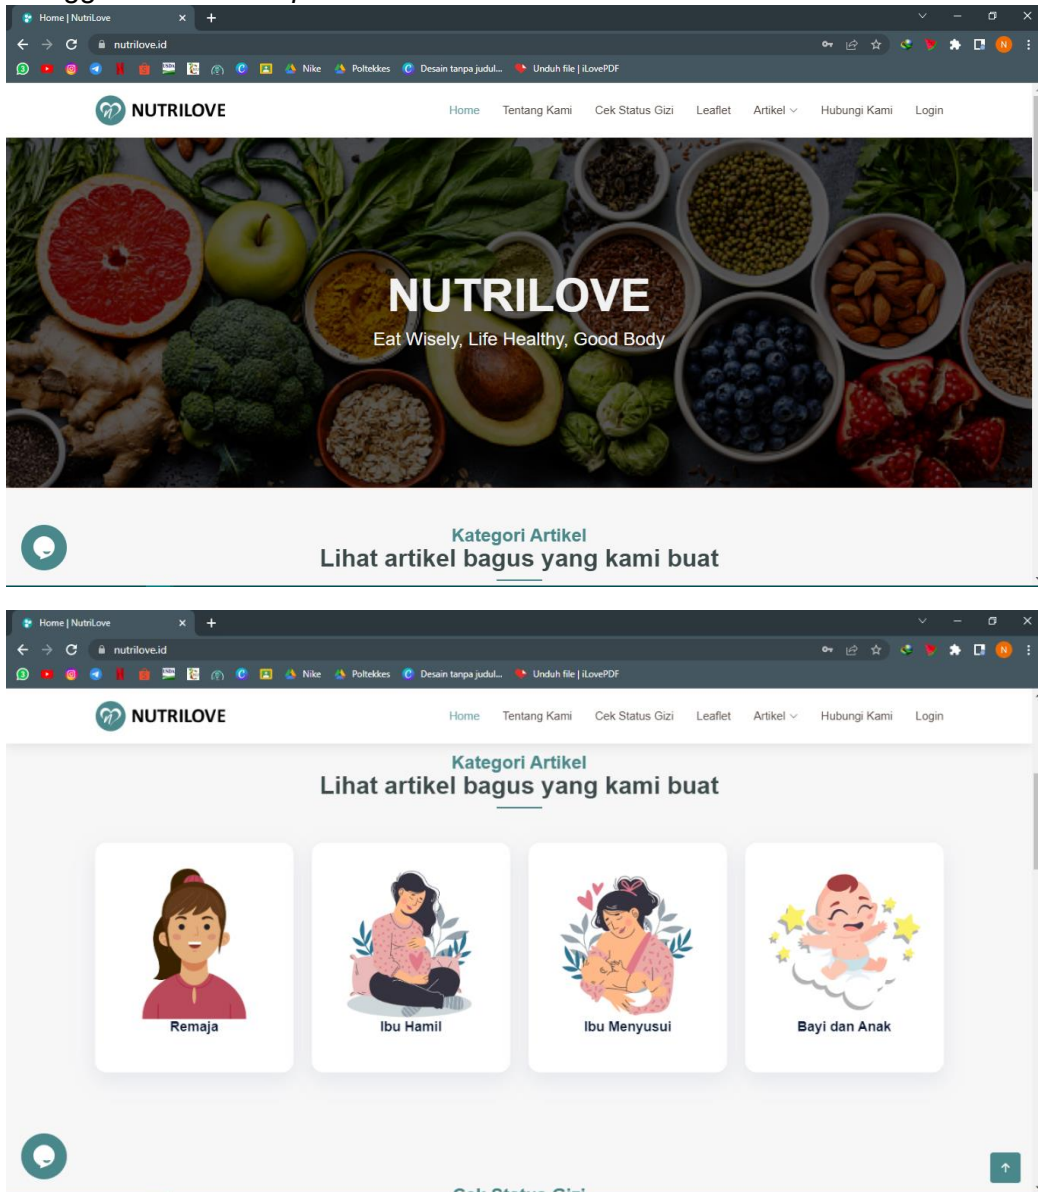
Home | NutriLove
nutrilove.id
Nike Poltekkes Desain tanpa judul... Unduh file | iLovePDF
NUTRILOVE
Home Tentang Kami Cek Status Gizi Leaflet Artikel Hubungi Kami Login
NUTRILOVE
Eat Wisely, Life Healthy, Good Body
Kategori Artikel
Lihat artikel bagus yang kami buat

Home | NutriLove
nutrilove.id
Nike Poltekkes Desain tanpa judul... Unduh file | iLovePDF
NUTRILOVE
Home Tentang Kami Cek Status Gizi Leaflet Artikel Hubungi Kami Login
Kategori Artikel
Lihat artikel bagus yang kami buat
Remaja
Ibu Hamil
Ibu Menyusui
Bayi dan Anak
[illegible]